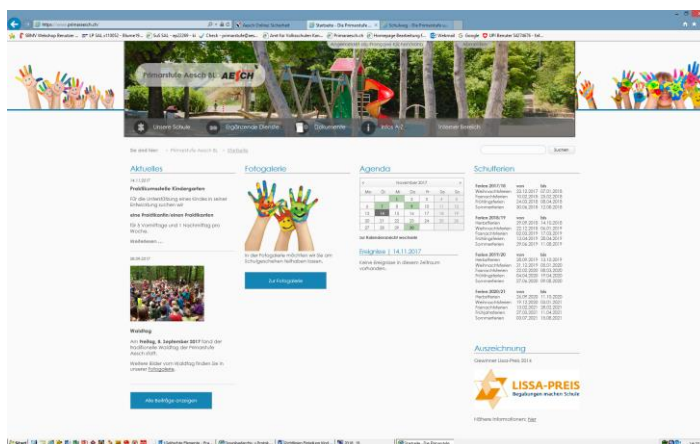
https://www.primarsesch.ch/

Primarstufe Aesch BL AESCH

Unsere Schule
Ergänzende Dienste
Dokumente
Infos A-Z
Interner Bereich

Sie sind hier: > Primarstufe Aesch BL > Startseite

Suchen

Aktuelles

14.11.2017

Praktikumsstelle Kindergarten

Für die Unterstützung eines Kindes in seiner Entwicklung suchen wir

eine Praktikantin/einen Praktikanten

für 5 Vormittage und 1 Nachmittag pro Woche.

Weiterlesen ...

08.09.2017

Waldtag

Am Freitag, 8. September 2017 fand der traditionelle Waldtag der Primarstufe Aesch statt.

Weitere Bilder vom Waldtag finden Sie in unserer Fotogalerie.

Alle Beiträge anzeigen

Fotogalerie

In der Fotogalerie möchten wir Sie am Schulgeschehen teilhaben lassen.

Zur Fotogalerie

Agenda

November 2017

| Mo | Di | Mi | Do | Fr | Sa | So |
|---|---|---|---|---|---|---|
| | | 1 | 2 | 3 | 4 | 5 |
| 6 | 7 | 8 | 9 | 10 | 11 | 12 |
| 13 | 14 | 15 | 16 | 17 | 18 | 19 |
| 20 | 21 | 22 | 23 | 24 | 25 | 26 |
| 27 | 28 | 29 | 30 | | | |

zur Kalenderansicht wechseln

Ereignisse | 14.11.2017

Keine Ereignisse in diesem Zeitraum vorhanden.

Schulferien

Auszeichnung

Gewinner Lissa-Preis 2016

LISSA-PREIS
Begabungen machen Schule

Weitere Informationen: hier